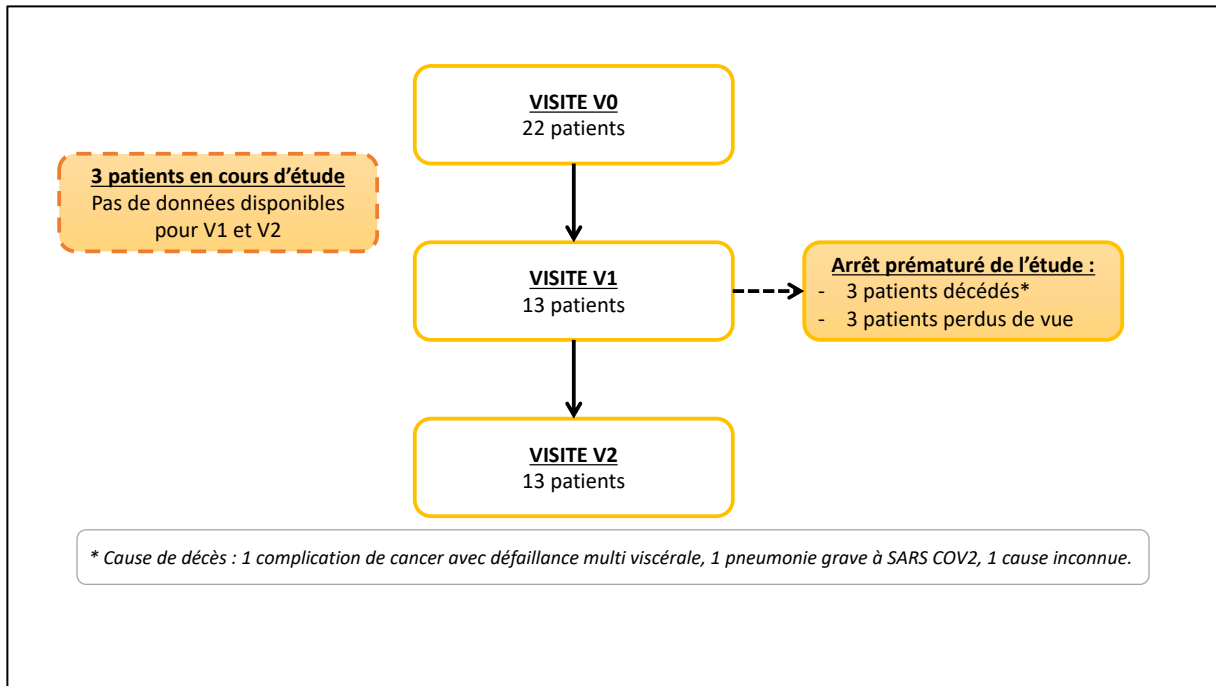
**VISITE V0**
22 patients

**3 patients en cours d'étude**
Pas de données disponibles pour V1 et V2

**VISITE V1**
13 patients

**Arrêt prématuré de l'étude :**
- 3 patients décédés*
- 3 patients perdus de vue

**VISITE V2**
13 patients

*\* Cause de décès : 1 complication de cancer avec défaillance multi viscérale, 1 pneumonie grave à SARS COV2, 1 cause inconnue.*